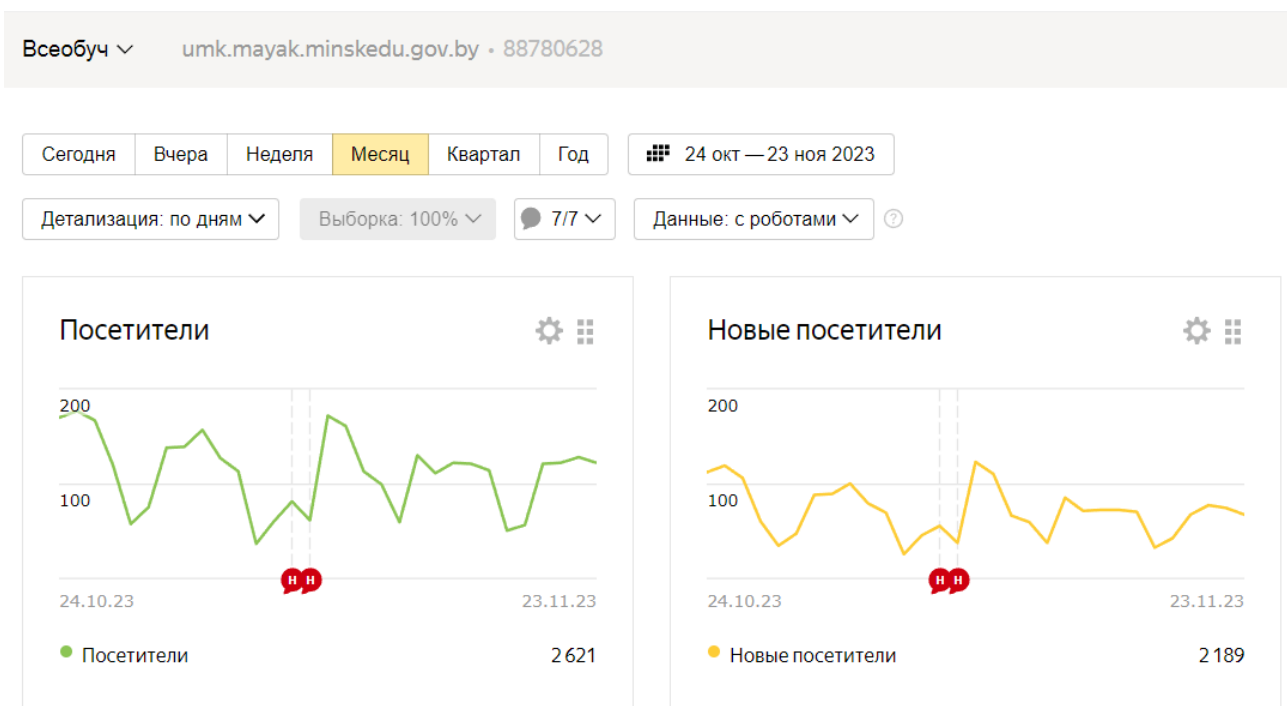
Всеобуч umk.mayak.minskedu.gov.by • 88780628

Сегодня | Вчера | Неделя | Месяц | Квартал | Год

24 окт — 23 ноя 2023

Детализация: по дням

Выборка: 100%

7/7

Данные: с роботами

?

Посетители

200

100

Н Н

24.10.23

23.11.23

Посетители 2 621

Новые посетители

200

100

Н Н

24.10.23

23.11.23

Новые посетители 2 189